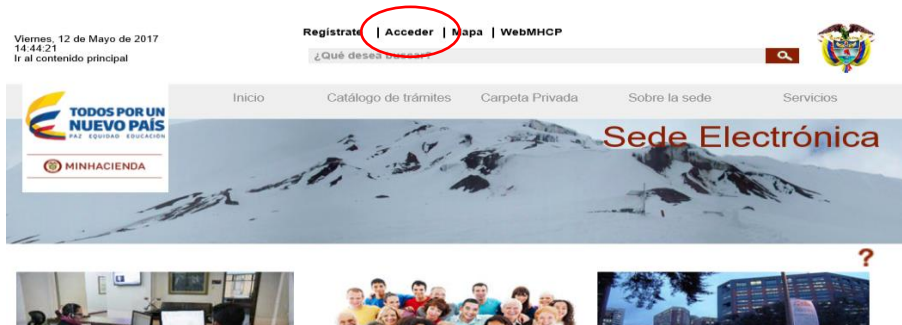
Viernes, 12 de Mayo de 2017
14:44:21
Ir al contenido principal

Regístrate | Acceder | Mapa | WebMHCP

¿Qué desea buscar?

TODOS POR UN NUEVO PAÍS
PAZ EQUIDAD EDUCACIÓN

MINHACIENDA

Inicio Catálogo de trámites Carpeta Privada Sobre la sede Servicios

Sede Electrónica

?